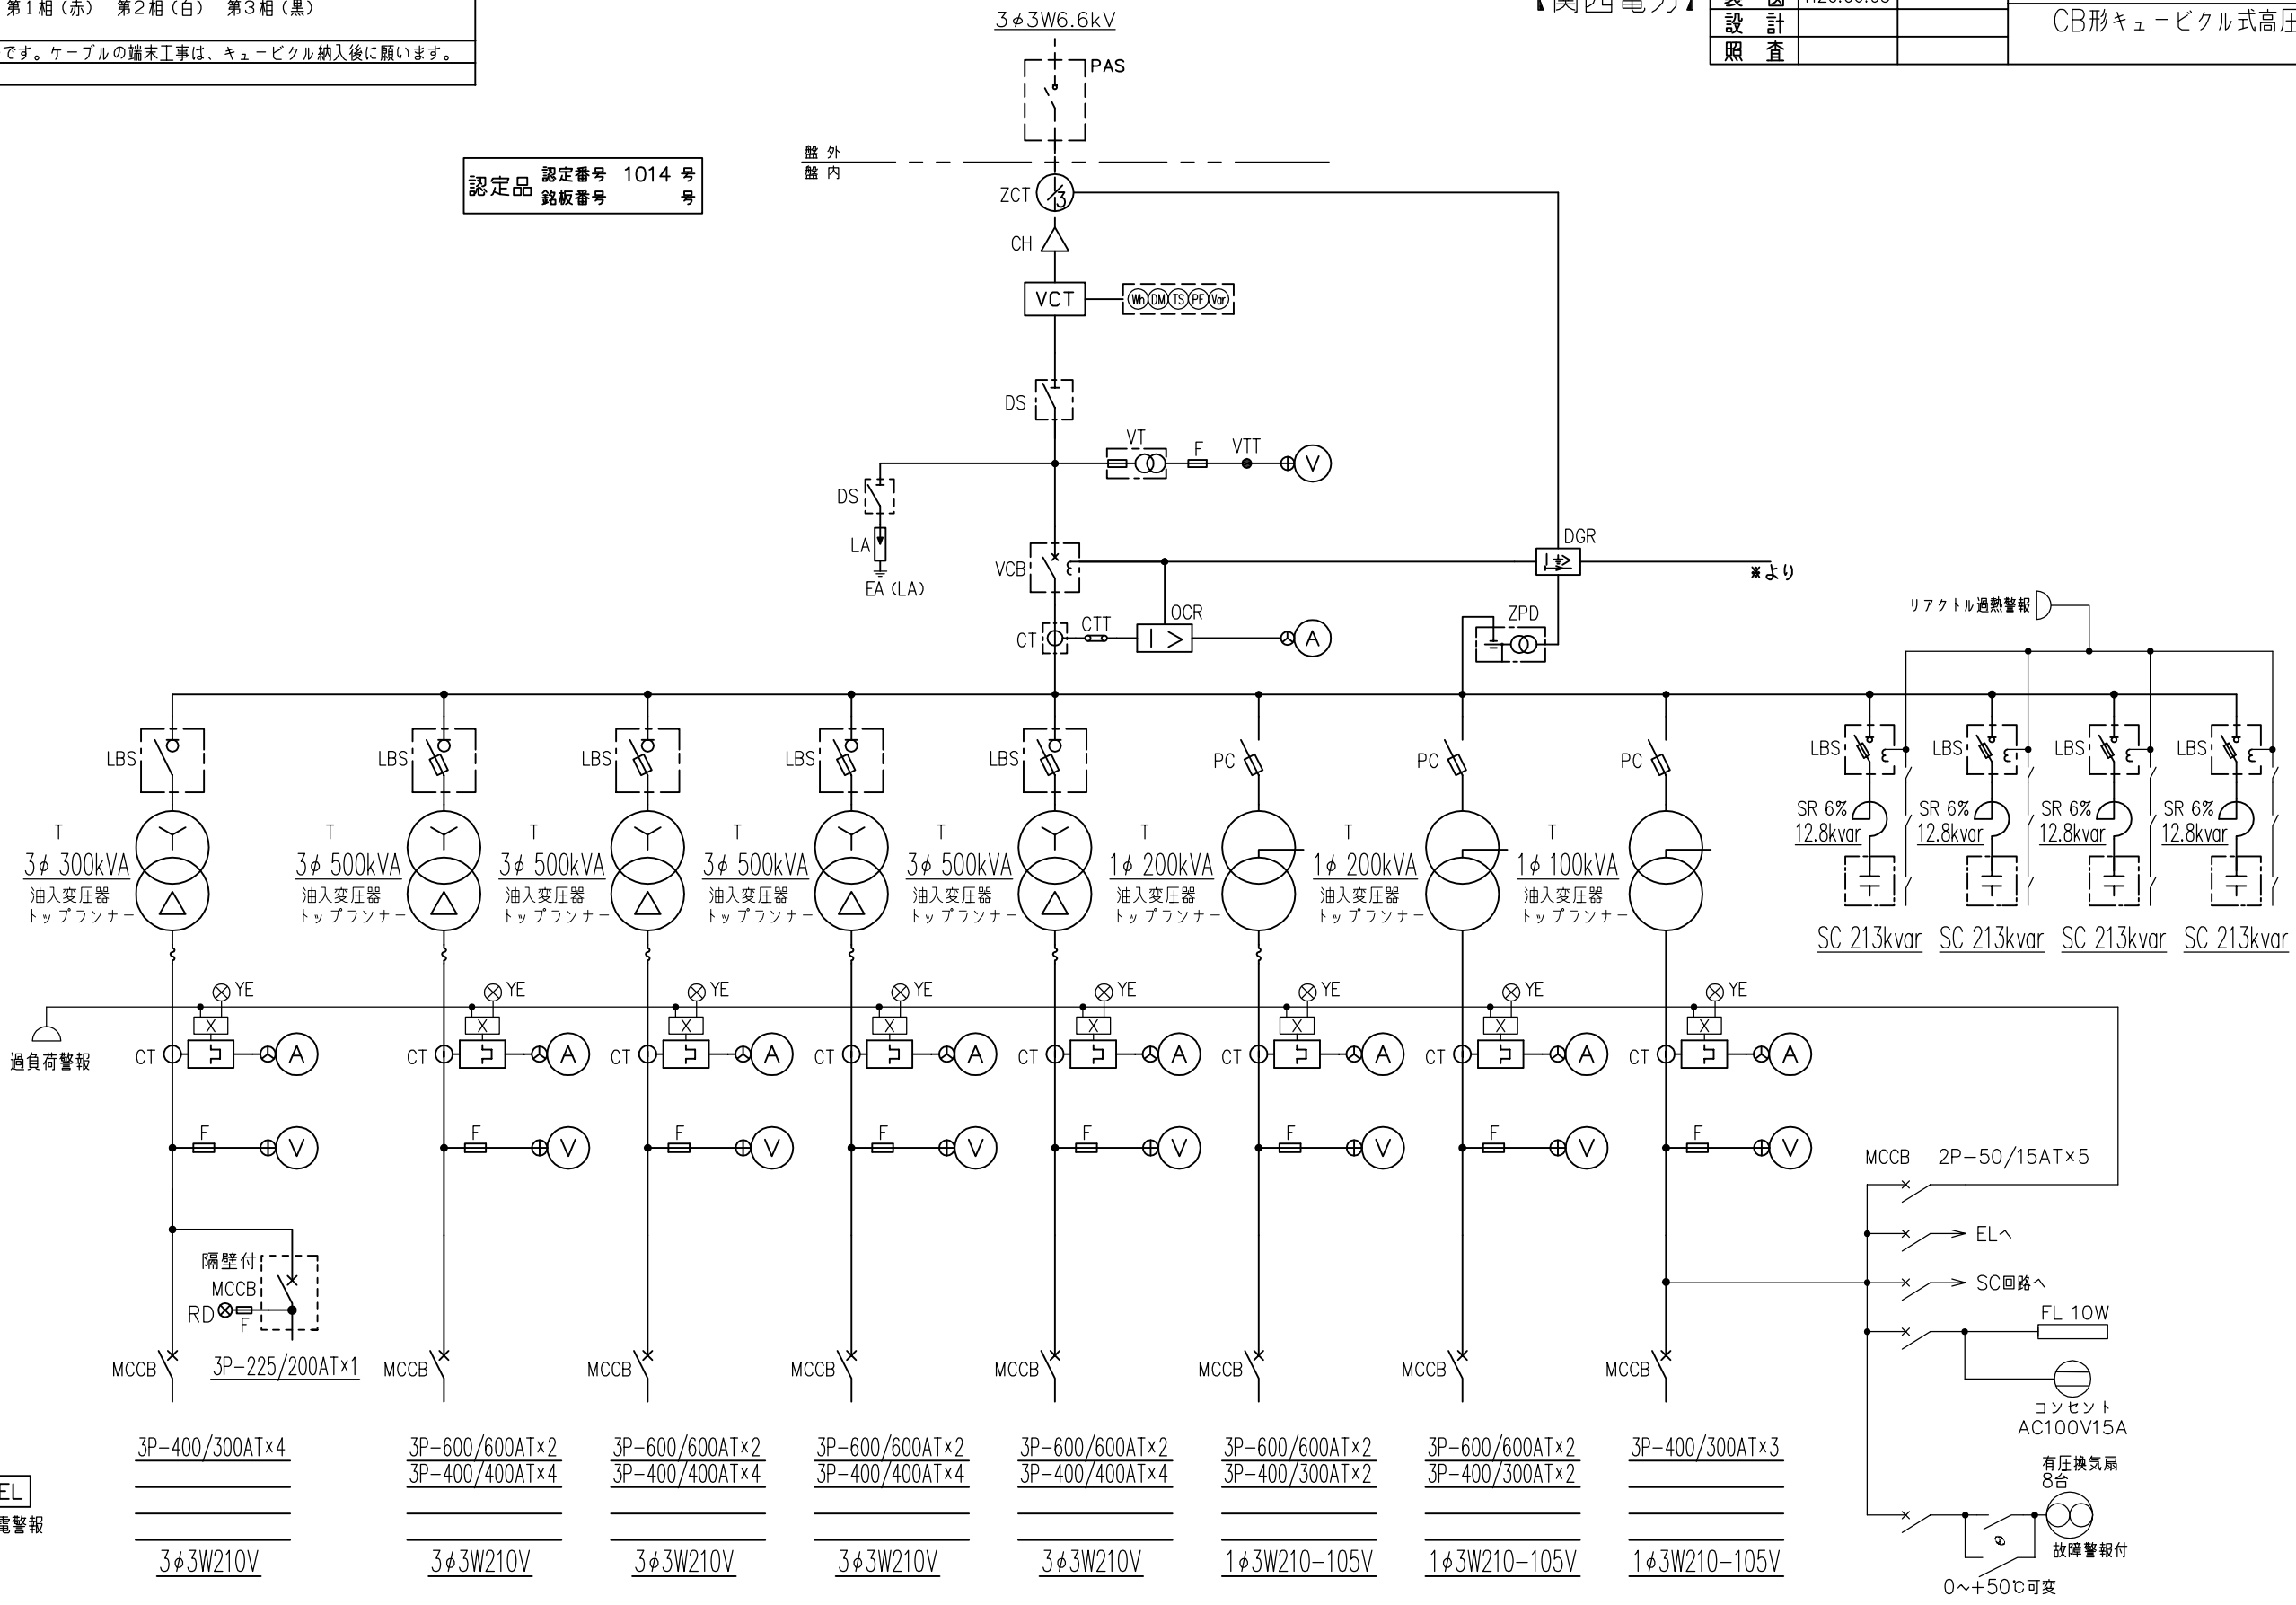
第1相（赤）　第2相（白）　第3相（黒）

です。ケーブルの端末工事は、キュービクル納入後に願います。

【関西電力】

| 製　図 | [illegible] |
|---|---|
| 設　計 | |
| 照　査 | |

CB形キュービクル式高圧

3φ3W6.6kV

PAS

盤外
盤内

認定品　認定番号　1014 号
銘板番号　号

ZCT

CH

VCT

Wh DM TS PF Var

DS

VT　F　VTT　V

DS

LA

EA（LA）

VCB

DGR

※より

CT　CTT　OCR　A

ZPD

リアクトル過熱警報

LBS　LBS　LBS　LBS　LBS　PC　PC　PC　LBS　LBS　LBS　LBS

SR 6%
12.8kvar

SR 6%
12.8kvar

SR 6%
12.8kvar

SR 6%
12.8kvar

T
3φ 300kVA
油入変圧器
トップランナー

T
3φ 500kVA
油入変圧器
トップランナー

T
3φ 500kVA
油入変圧器
トップランナー

T
3φ 500kVA
油入変圧器
トップランナー

T
3φ 500kVA
油入変圧器
トップランナー

T
1φ 200kVA
油入変圧器
トップランナー

T
1φ 200kVA
油入変圧器
トップランナー

T
1φ 100kVA
油入変圧器
トップランナー

SC 213kvar　SC 213kvar　SC 213kvar　SC 213kvar

YE　YE　YE　YE　YE　YE　YE　YE

X　X　X　X　X　X　X　X

過負荷警報

CT　A　CT　A　CT　A　CT　A　CT　A　CT　A　CT　A　CT　A

F　V　F　V　F　V　F　V　F　V　F　V　F　V　F　V

MCCB　2P−50/15AT×5

EL へ

SC回路へ

FL 10W

コンセント
AC100V15A

有圧換気扇
8台

故障警報付

0〜+50℃可変

隔壁付
MCCB
RD
F

MCCB　3P−225/200AT×1

MCCB　MCCB　MCCB　MCCB　MCCB　MCCB　MCCB

3P−400/300AT×4

3P−600/600AT×2
3P−400/400AT×4

3P−600/600AT×2
3P−400/400AT×4

3P−600/600AT×2
3P−400/400AT×4

3P−600/600AT×2
3P−400/400AT×4

3P−600/600AT×2
3P−400/300AT×2

3P−600/600AT×2
3P−400/300AT×2

3P−400/300AT×3

EL
電警報

3φ3W210V　3φ3W210V　3φ3W210V　3φ3W210V　3φ3W210V　1φ3W210−105V　1φ3W210−105V　1φ3W210−105V